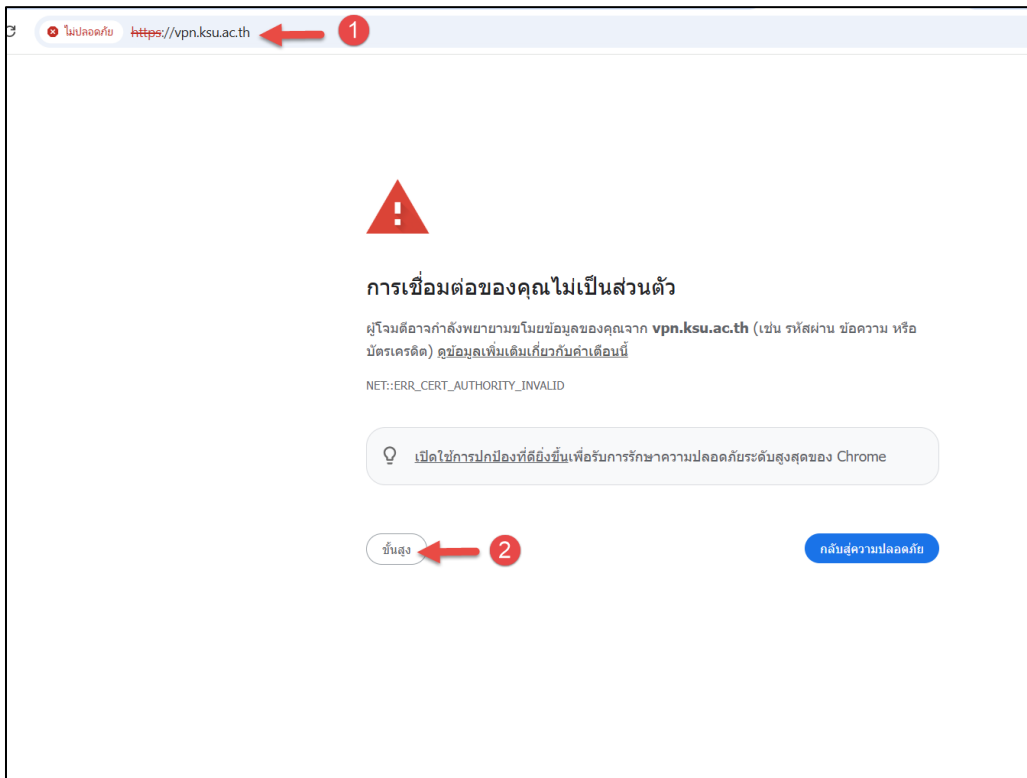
ไม่ปลอดภัย https://vpn.ksu.ac.th

1

การเชื่อมต่อของคุณไม่เป็นส่วนตัว

ผู้โจมตีอาจกำลังพยายามขโมยข้อมูลของคุณจาก vpn.ksu.ac.th (เช่น รหัสผ่าน ข้อความ หรือบัตรเครดิต) ดูข้อมูลเพิ่มเติมเกี่ยวกับคำเตือนนี้

NET::ERR_CERT_AUTHORITY_INVALID

เปิดใช้การปกป้องที่ดียิ่งขึ้นเพื่อรับการรักษาความปลอดภัยระดับสูงสุดของ Chrome

ขั้นสูง

2

กลับสู่ความปลอดภัย